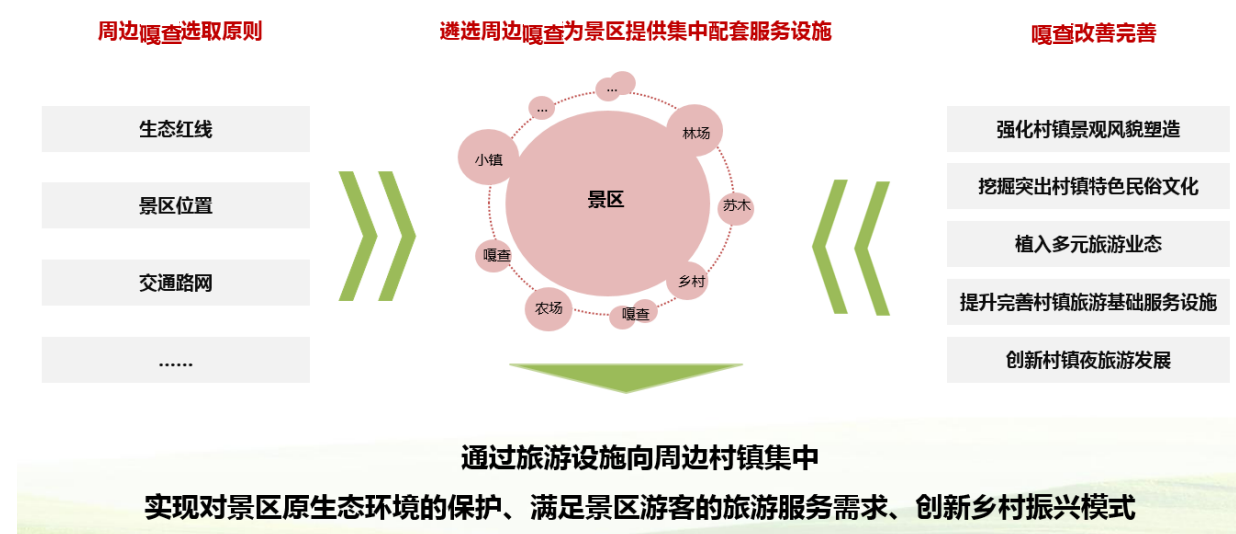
周边嘎查选取原则

生态红线

景区位置

交通路网

……

遴选周边嘎查为景区提供集中配套服务设施

…

…

林场

小镇

景区

苏木

嘎查

乡村

农场

嘎查

嘎查改善完善

强化村镇景观风貌塑造

挖掘突出村镇特色民俗文化

植入多元旅游业态

提升完善村镇旅游基础服务设施

创新村镇夜旅游发展

通过旅游设施向周边村镇集中

实现对景区原生态环境的保护、满足景区游客的旅游服务需求、创新乡村振兴模式